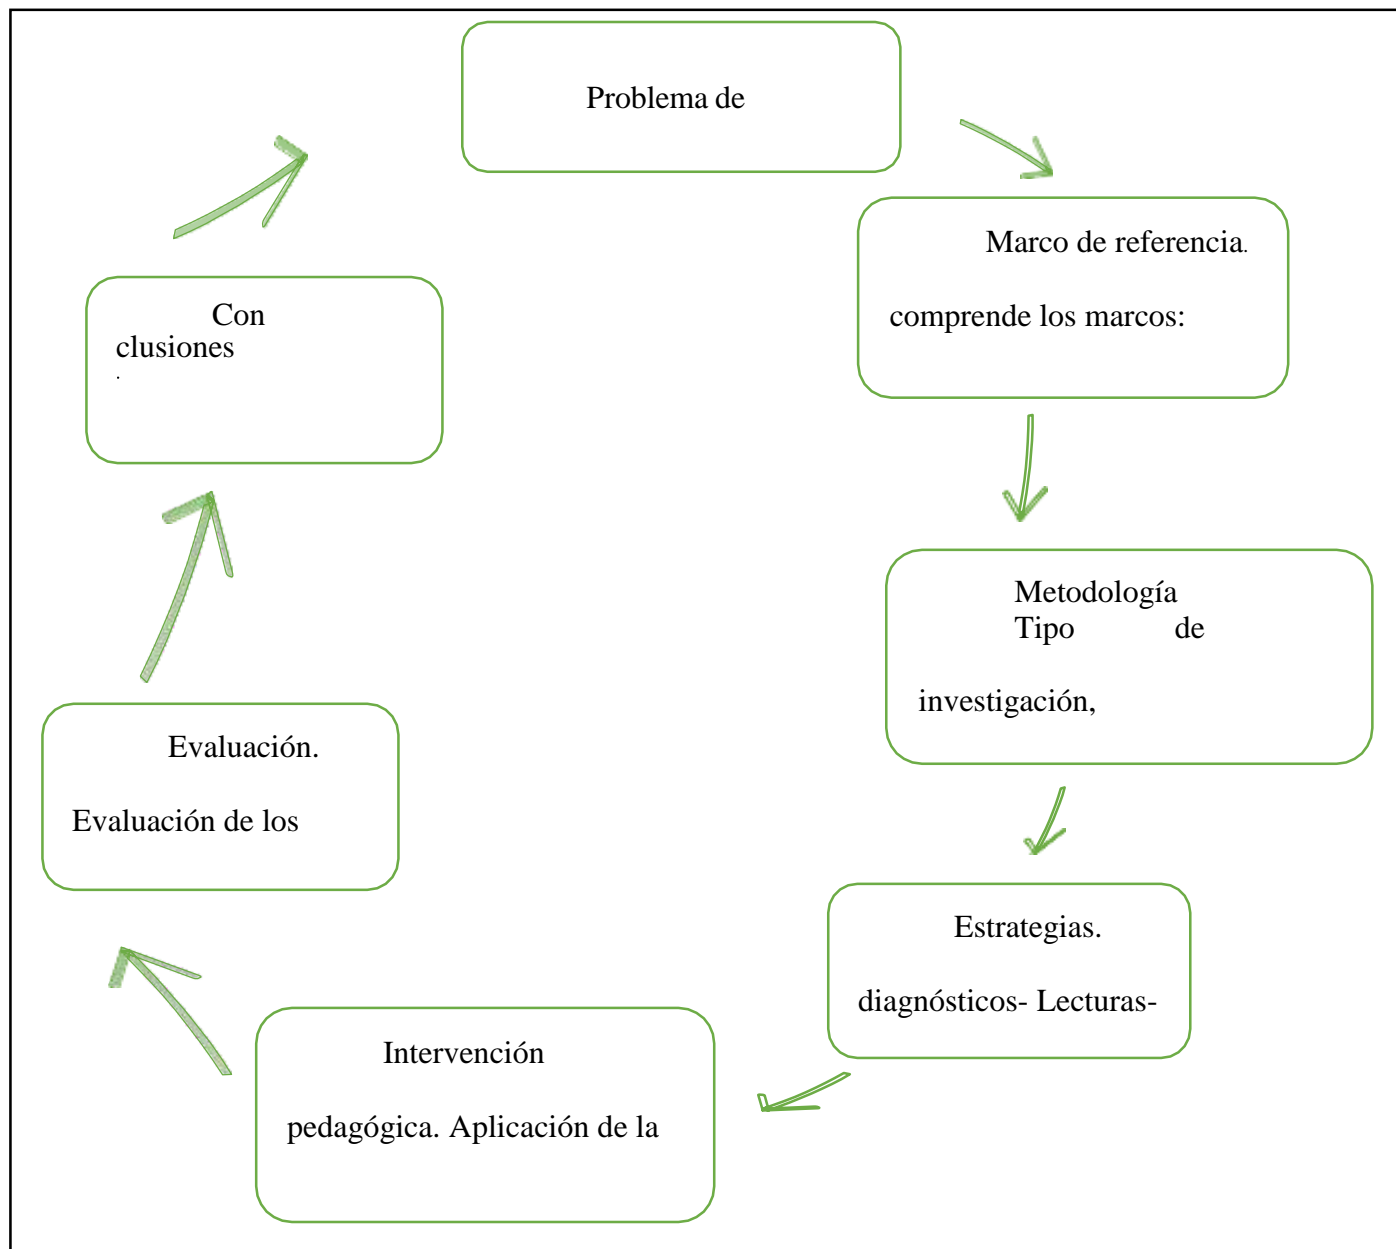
Problema de

Marco de referencia.

comprende los marcos:

Metodología
Tipo de

investigación,

Estrategias.

diagnósticos- Lecturas-

Intervención

pedagógica. Aplicación de la

Evaluación.

Evaluación de los

Con
clusiones